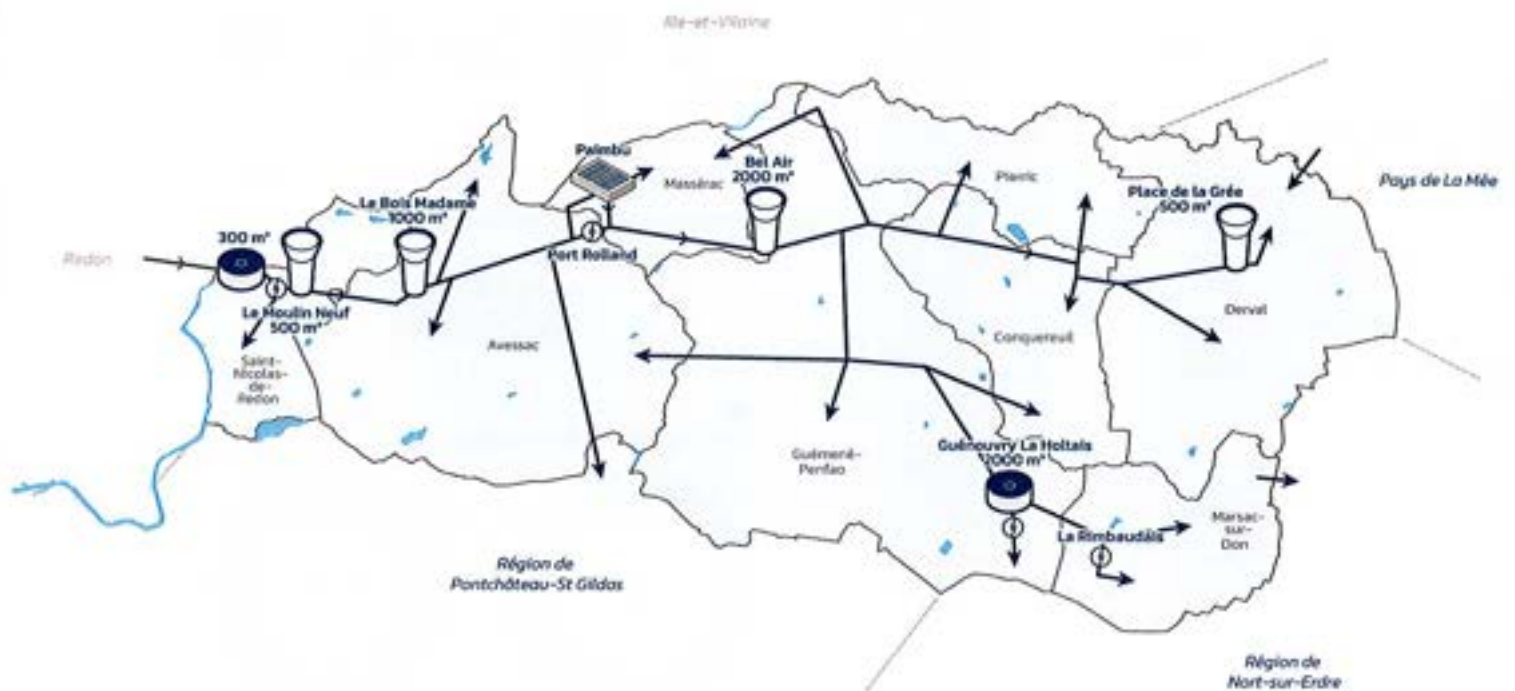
Ille-et-Vilaine

Palmbu

Bel Air
2000 m³

Massérac

Plessé

Place de la Grée
500 m³

Pays de La Mée

Le Bois Madame
1000 m³

300 m³

Redon

Port Rolland

Le Moulin Neuf
500 m³

Saint-Nicolas-de-Redon

Avessac

Conquereuil

Derval

Guémené-Penfao

Guénouvry La Holtais
2000 m³

La Rimbaudais

Marsac-sur-Don

Région de
Pontchâteau-St Gildas

Région de
Nort-sur-Erdre